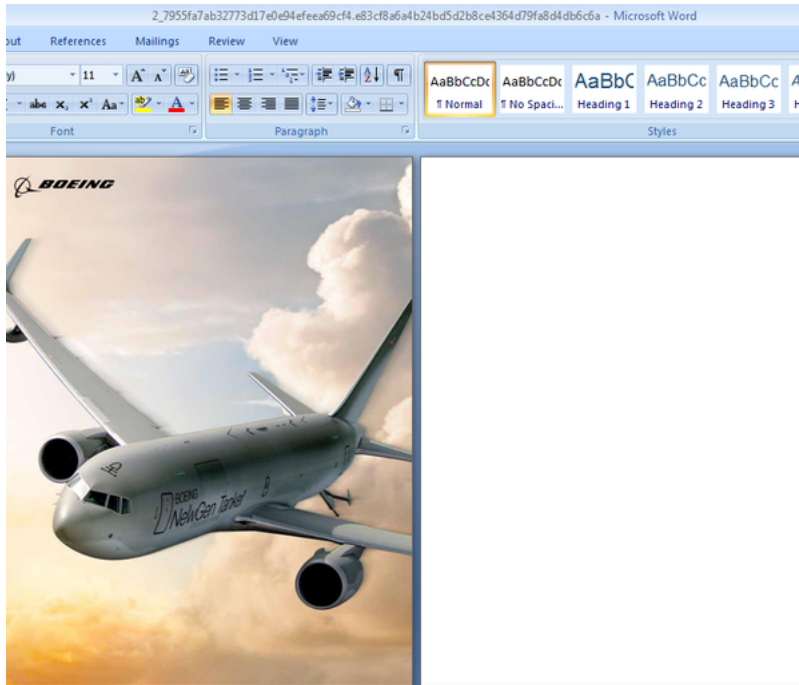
2_7955fa7ab32773d17e0e94efeea69cf4.e83cf8a6a4b24bd5d2b8ce4364d79fa8d4db6c6a - Microsoft Word

out References Mailings Review View

11

Font

Paragraph

AaBbCcDc ¶ Normal
AaBbCcDc ¶ No Spaci...
AaBbC Heading 1
AaBbCc Heading 2
AaBbCc Heading 3

Styles

BOEING

BOEING NewGen Tanker